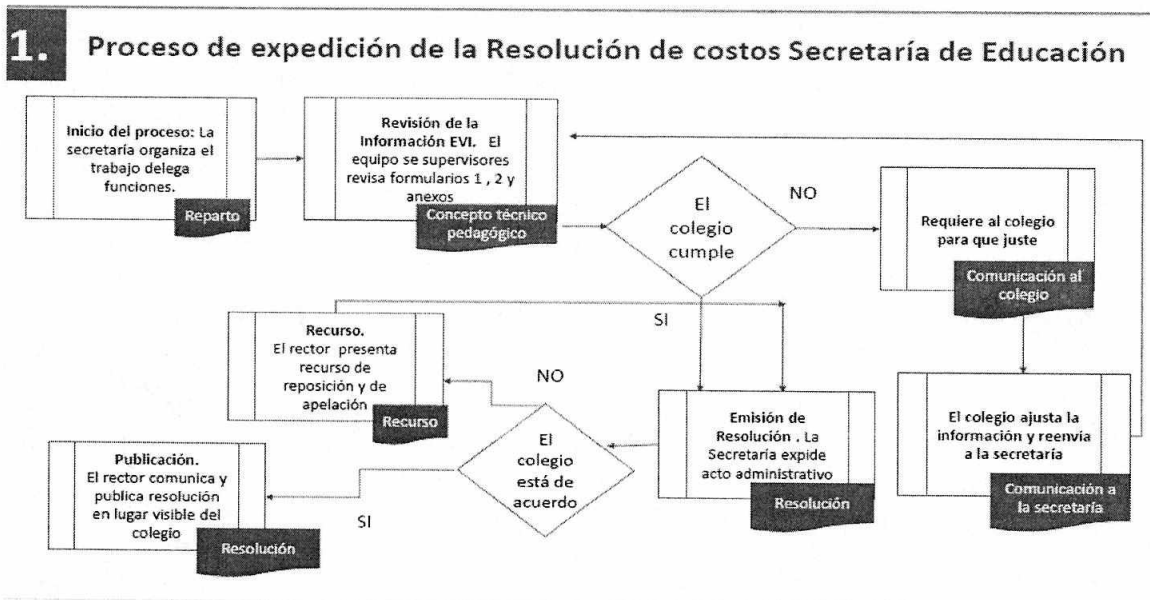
1. Proceso de expedición de la Resolución de costos Secretaría de Educación

Inicio del proceso: La secretaría organiza el trabajo delega funciones.

Reparto

Revisión de la Información EVI. El equipo se supervisores revisa formularios 1 , 2 y anexos

Concepto técnico pedagógico

El colegio cumple

NO

Requiere al colegio para que juste

Comunicación al colegio

SI

Recurso. El rector presenta recurso de reposición y de apelación

Recurso

NO

El colegio está de acuerdo

Emisión de Resolución . La Secretaria expide acto administrativo

Resolución

El colegio ajusta la información y reenvia a la secretaria

Comunicación a la secretaría

Publicación. El rector comunica y publica resolución en lugar visible del colegio

Resolución

SI